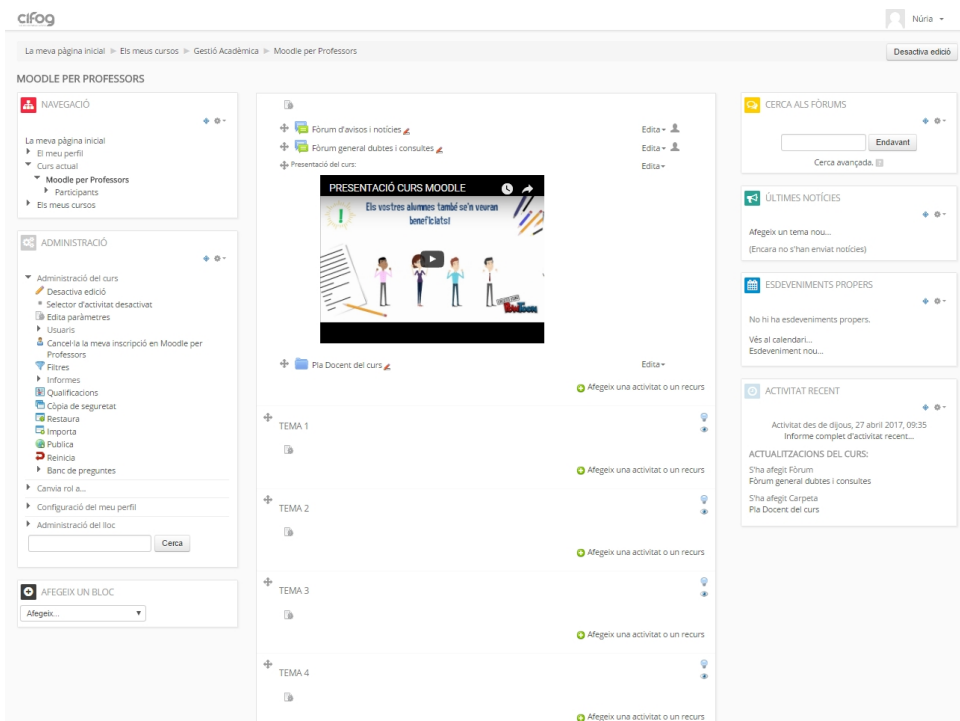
cifog

Núria

La meva pàgina inicial ► Els meus cursos ► Gestió Acadèmica ► Moodle per Professors

Desactiva edició

MOODLE PER PROFESSORS

NAVEGACIÓ

La meva pàgina inicial
El meu perfil
Curs actual
Moodle per Professors
Participants
Els meus cursos

ADMINISTRACIÓ

Administració del curs
Desactiva edició
Selector d'activitat desactivat
Edita paràmetres
Usuaris
Cancel·la la meva inscripció en Moodle per Professors
Filtres
Informes
Qualificacions
Còpia de seguretat
Restaura
Importa
Publica
Reinicia
Banc de preguntes
Canvia rol a...
Configuració del meu perfil
Administració del lloc

Cerca

AFEGEIX UN BLOC

Afegeix...

Fòrum d'avisos i notícies
Edita
Fòrum general dubtes i consultes
Edita
Presentació del curs:
Edita

PRESENTACIÓ CURS MOODLE
Els vostres alumnes també se'n veuran beneficiats!

Pla Docent del curs
Edita

Afegeix una activitat o un recurs

TEMA 1

Afegeix una activitat o un recurs

TEMA 2

Afegeix una activitat o un recurs

TEMA 3

Afegeix una activitat o un recurs

TEMA 4

Afegeix una activitat o un recurs

CERCA ALS FÒRUMS

Endavant
Cerca avançada

ÚLTIMES NOTÍCIES

Afegeix un tema nou...
(Encara no s'han enviat notícies)

ESDEVENIMENTS PROPERS

No hi ha esdeveniments propers.
Vés al calendari...
Esdeveniment nou...

ACTIVITAT RECENT

Activitat des de dijous, 27 abril 2017, 09:35
Informe complet d'activitat recent...

ACTUALITZACIONS DEL CURS:

S'ha afegit Fòrum
Fòrum general dubtes i consultes

S'ha afegit Carpeta
Pla Docent del curs